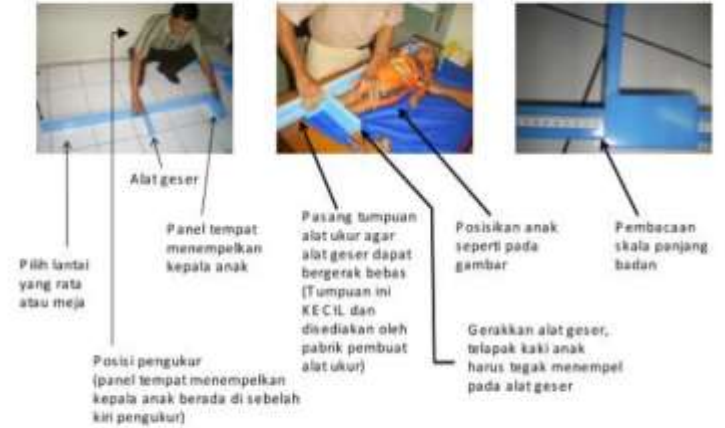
Alat geser

Panel tempat menempelkan kepala anak

Pilih lantai yang rata atau meja

Posisi pengukur (panel tempat menempelkan kepala anak berada di sebelah kiri pengukur)

Pasang tumpuan alat ukur agar alat geser dapat bergerak bebas (Tumpuan ini KECIL dan disediakan oleh pabrik pembuat alat ukur)

Posisikan anak seperti pada gambar

Gerakkan alat geser, telapak kaki anak harus tegak menempel pada alat geser

Pembacaan skala panjang badan